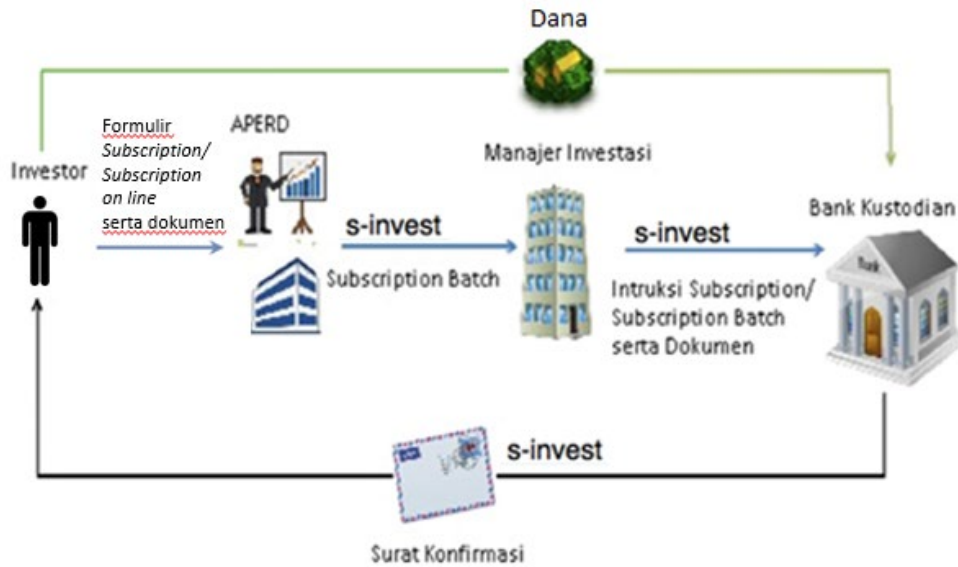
Dana

Investor

Formulir *Subscription/ Subscription on line* serta dokumen

APERD

s-invest

Subscription Batch

Manajer Investasi

s-invest

Intruksi Subscription/ Subscription Batch serta Dokumen

Bank Kustodian

Bank

s-invest

Surat Konfirmasi